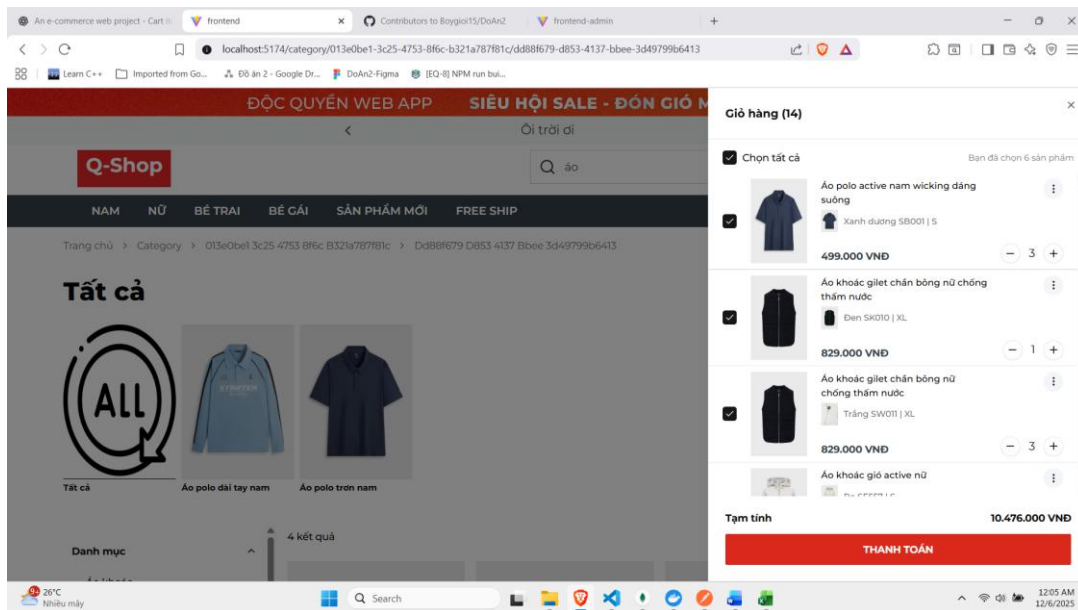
An e-commerce web project - Cart
frontend
Contributors to Boygioi15/DoAn2
frontend-admin
localhost:5174/category/013e0be1-3c25-4753-8f6c-b321a787f81c/dd88f679-d853-4137-bbee-3d49799b6413
Learn C++
Imported from Go...
Đồ án 2 - Google Dr...
DoAn2-Figma
[EQ-8] NPM run bui...

ĐỘC QUYỀN WEB APP SIÊU HỘI SALE - ĐÓN GIÓ M
Ôi trời ơi
Q-Shop
áo
NAM NỮ BÉ TRAI BÉ GÁI SẢN PHẨM MỚI FREE SHIP
Trang chủ > Category > 013e0be1 3c25 4753 8f6c B321a787f81c > Dd88f679 D853 4137 Bbee 3d49799b6413

Tất cả
ALL
Tất cả
Áo polo dài tay nam
Áo polo trơn nam
Danh mục
4 kết quả

Giỏ hàng (14)
Chọn tất cả
Bạn đã chọn 6 sản phẩm
Áo polo active nam wicking dáng suông
Xanh dương SB001 | S
499.000 VNĐ
3
Áo khoác gilet chần bông nữ chống thấm nước
Đen SK010 | XL
829.000 VNĐ
1
Áo khoác gilet chần bông nữ chống thấm nước
Trắng SW011 | XL
829.000 VNĐ
3
Áo khoác gió active nữ
Tạm tính
10.476.000 VNĐ
THANH TOÁN

26°C
Nhiều mây
Search
12:05 AM
12/6/2025